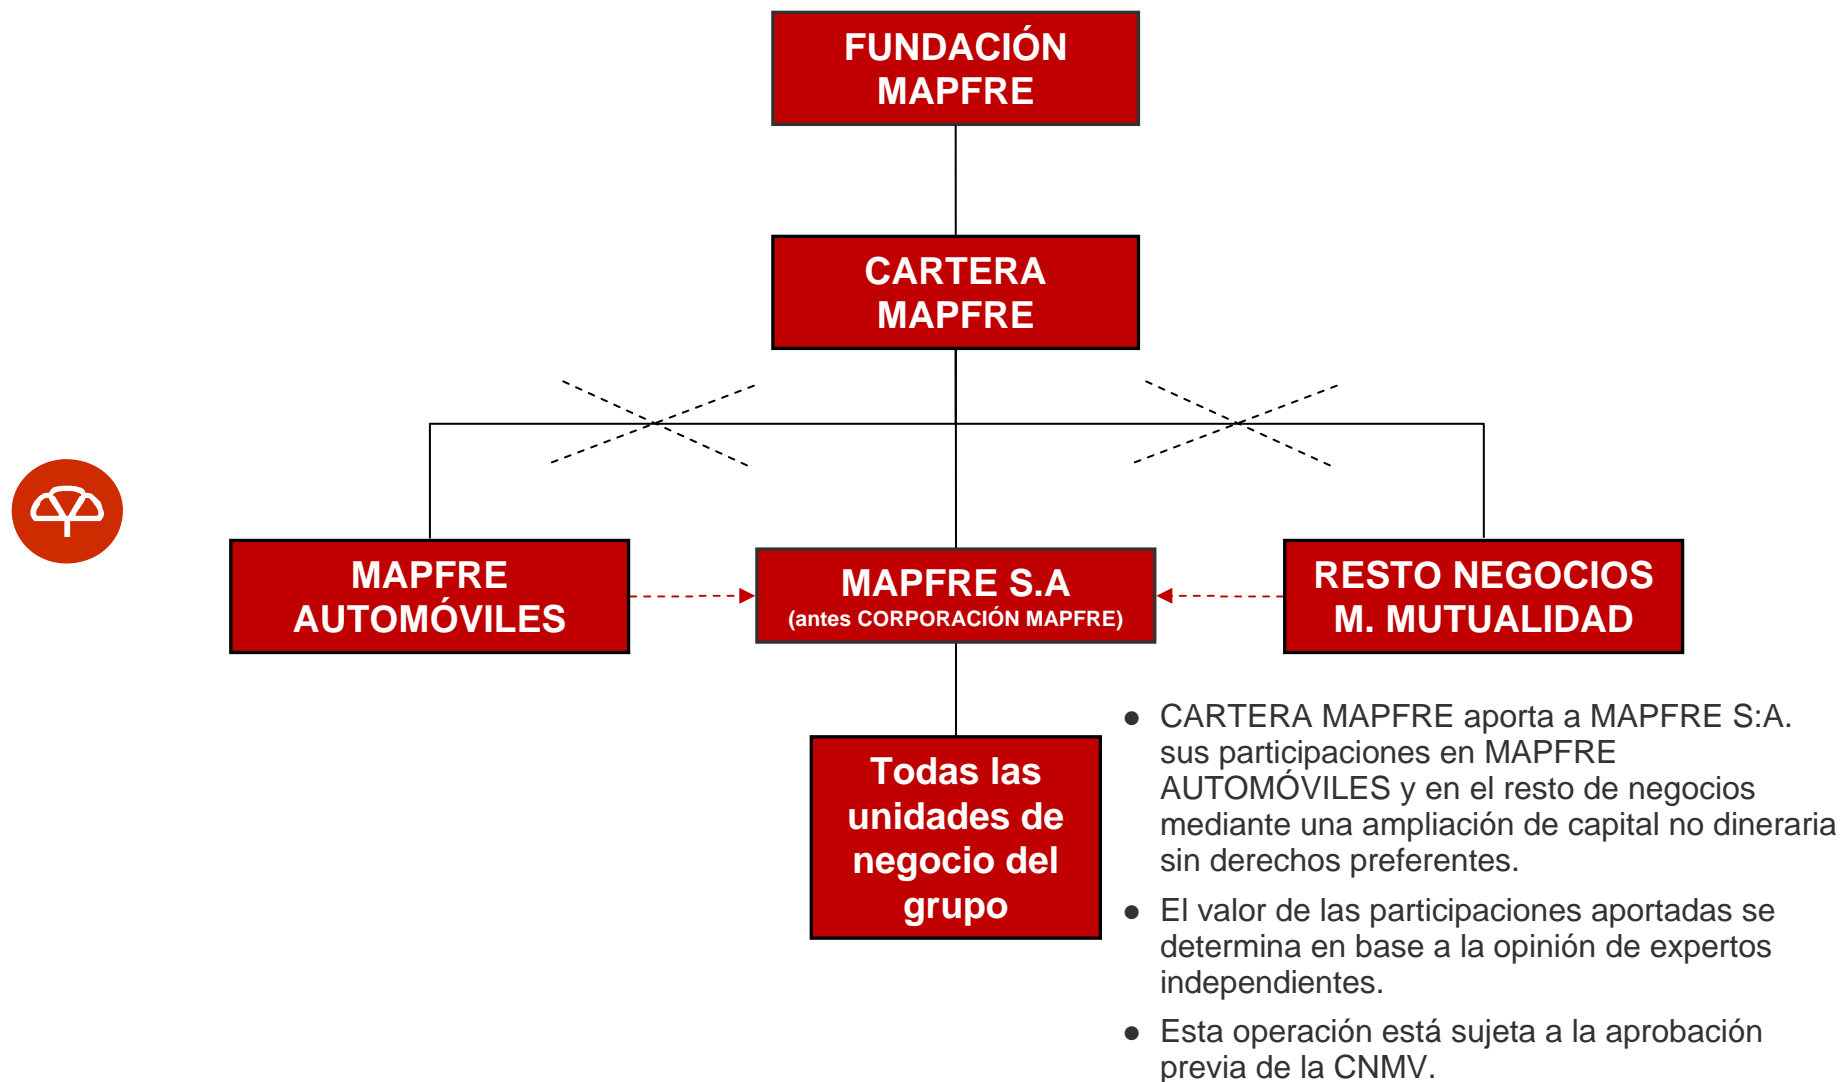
FUNDACIÓN MAPFRE

CARTERA MAPFRE

MAPFRE AUTOMÓVILES

MAPFRE S.A
(antes CORPORACIÓN MAPFRE)

RESTO NEGOCIOS M. MUTUALIDAD

Todas las unidades de negocio del grupo

● CARTERA MAPFRE aporta a MAPFRE S:A. sus participaciones en MAPFRE AUTOMÓVILES y en el resto de negocios mediante una ampliación de capital no dineraria sin derechos preferentes.

● El valor de las participaciones aportadas se determina en base a la opinión de expertos independientes.

● Esta operación está sujeta a la aprobación previa de la CNMV.